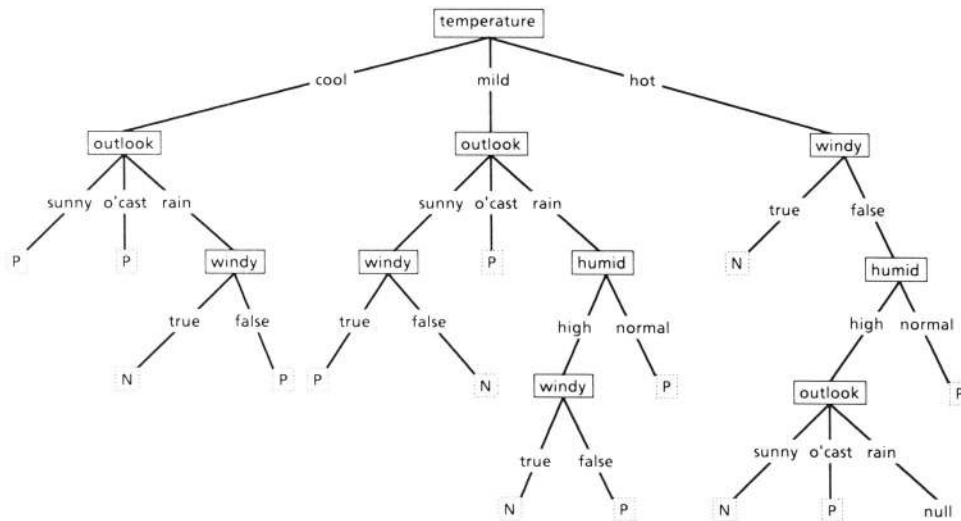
temperature

cool
mild
hot

outlook
sunny o'cast rain
P
P
windy
true false
N
P

outlook
sunny o'cast rain
windy
true false
P
N
P
humid
high normal
windy
true false
N
P
P

windy
true false
N
humid
high normal
outlook
sunny o'cast rain
N
P
null
P